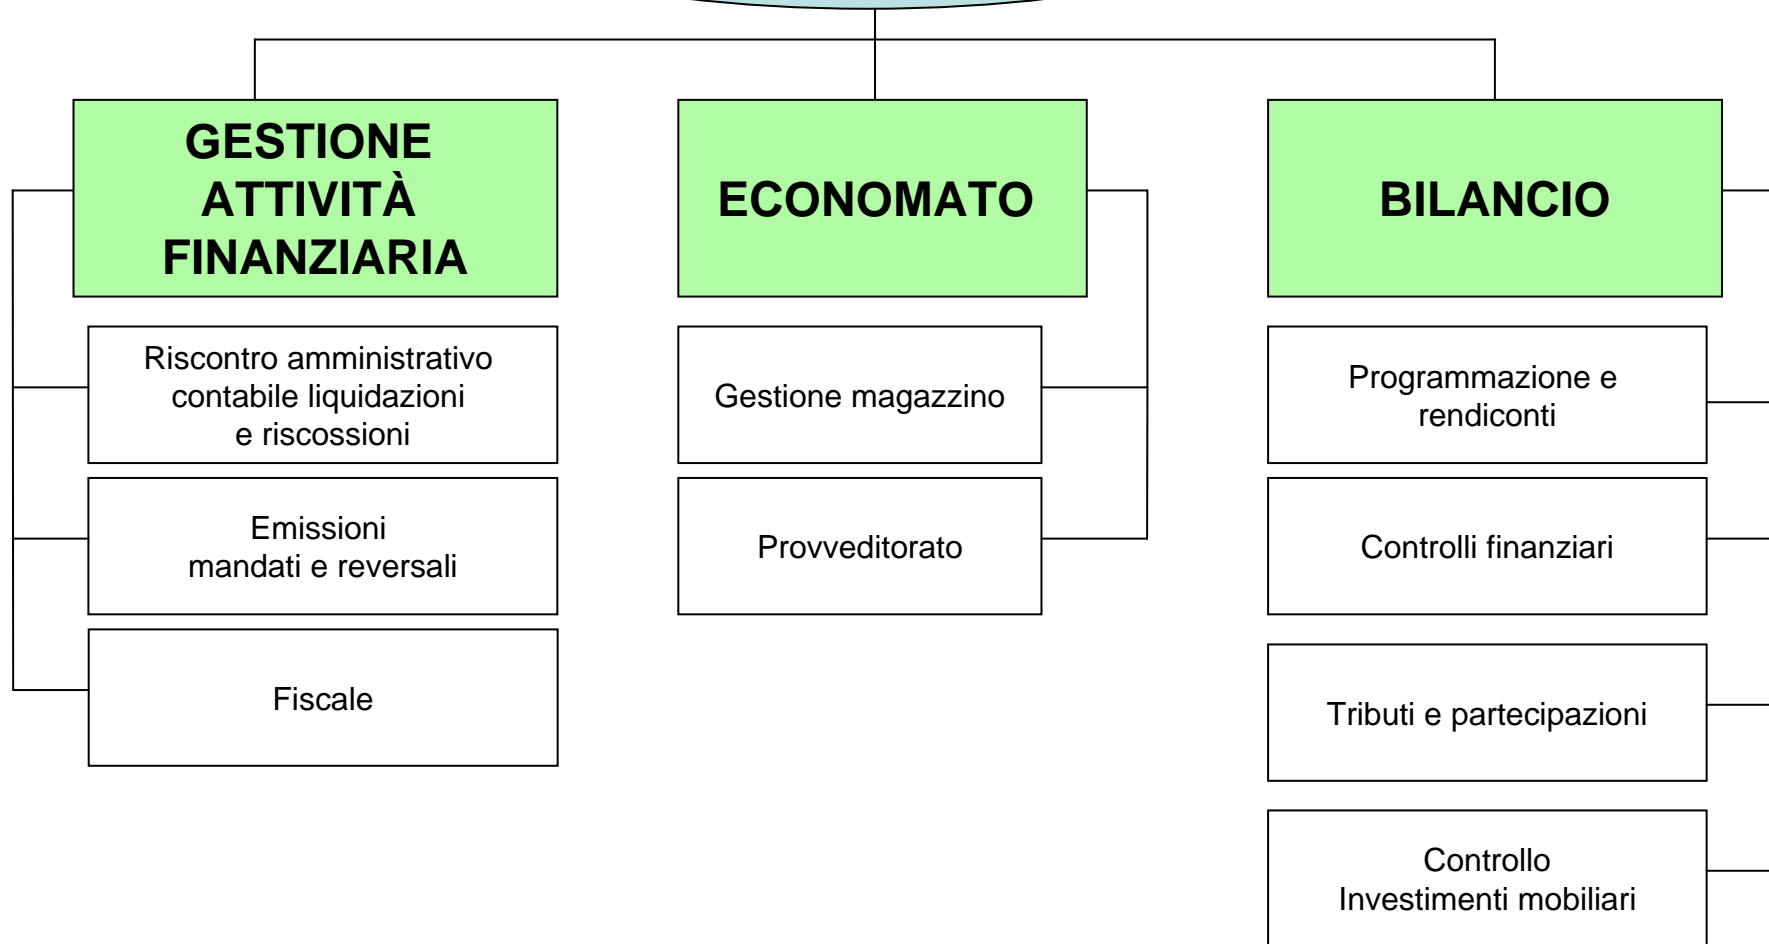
GESTIONE ATTIVITÀ FINANZIARIA

Riscontro amministrativo contabile liquidazioni e riscossioni

Emissioni mandati e reversali

Fiscale

ECONOMATO

Gestione magazzino

Provveditorato

BILANCIO

Programmazione e rendiconti

Controlli finanziari

Tributi e partecipazioni

Controllo Investimenti mobiliari